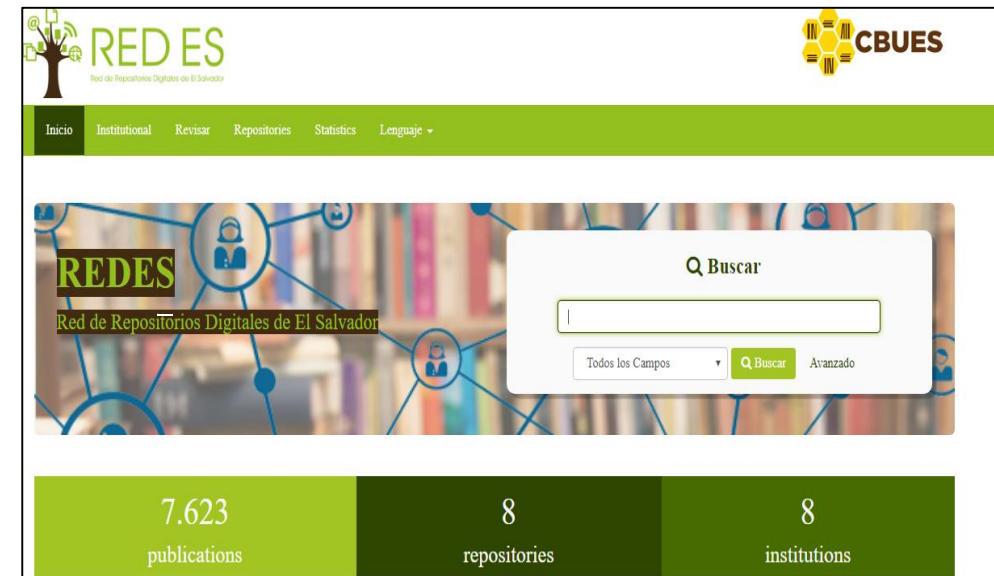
RED ES
Red de Repositorios Digitales de El Salvador

CBUES

Inicio Institutional Revisar Repositorios Statistics Lenguaje

REDES
Red de Repositorios Digitales de El Salvador

Buscar

Todos los Campos
Buscar
Avanzado

7.623
publications

8
repositories

8
institutions